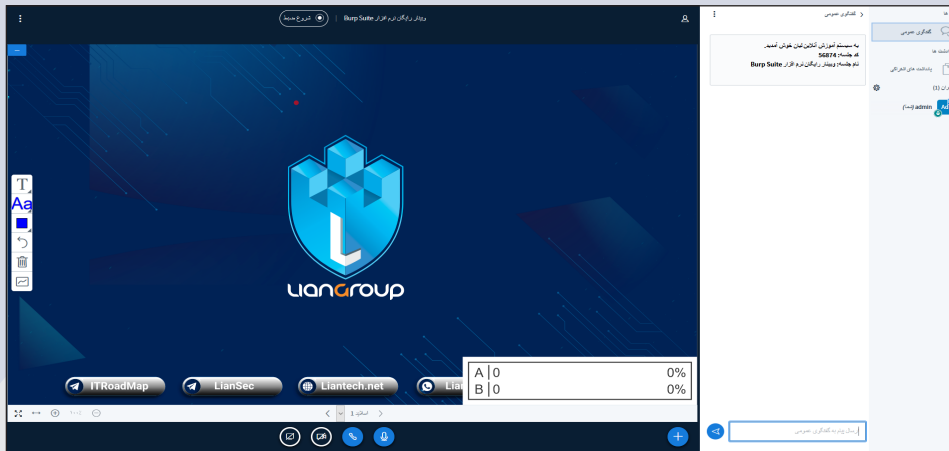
وبینار رایگان نرم افزار Burp Suite | شروع ضبط

T
Aa

LianGroup

ITRoadMap
LianSec
Liantech.net
Lia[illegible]

| | | |
|---|---|---|
| A | 0 | 0% |
| B | 0 | 0% |

اسلاید 1

گفتگوی عمومی

به سیستم آموزش آنلاین لیان خوش آمدید
کد جلسه: 56874
نام جلسه: وبینار رایگان نرم افزار Burp Suite

ارسال پیام به گفتگوی عمومی

گفتگوی عمومی
یادداشت های اشتراکی
کاربران (1)
admin (من)